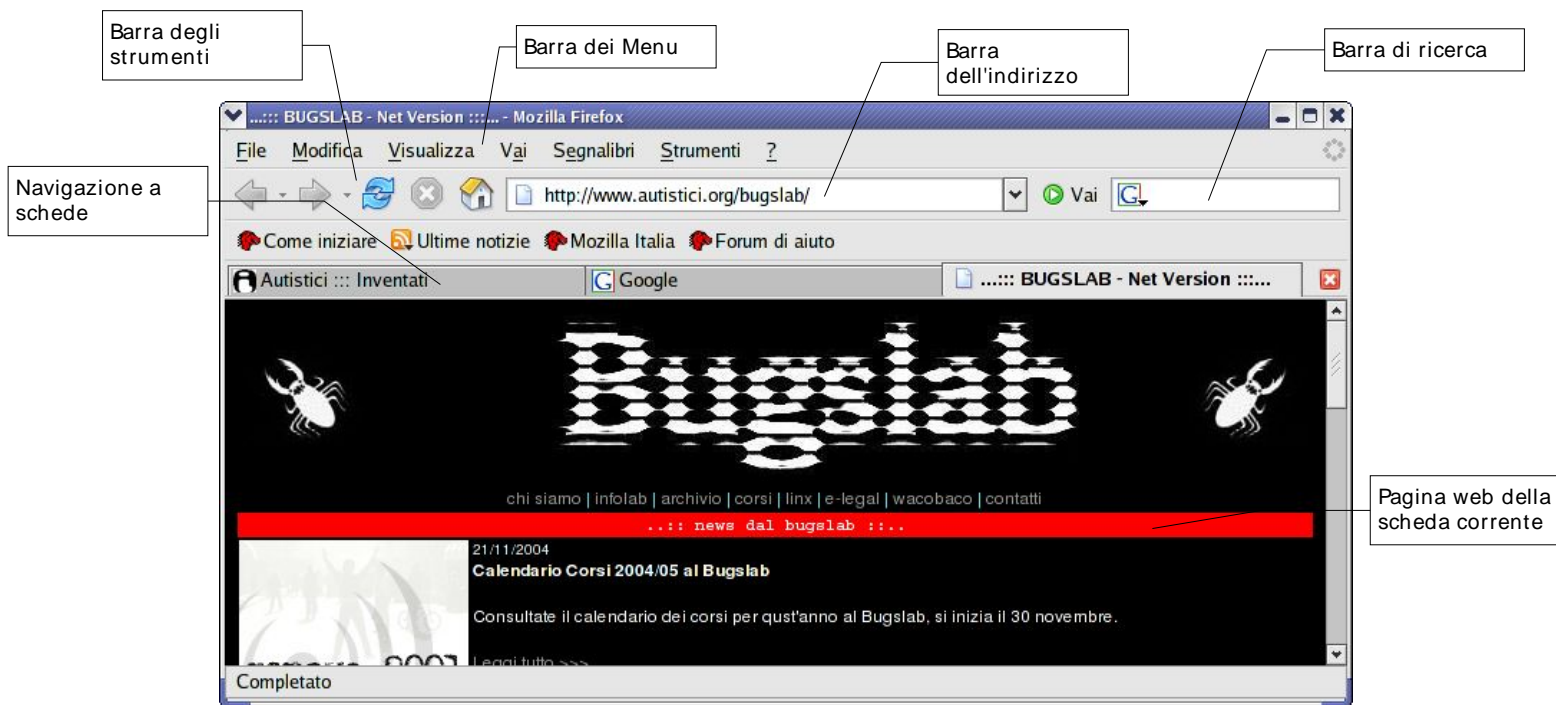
Barra degli strumenti

Barra dei Menu

Barra dell'indirizzo

Barra di ricerca

...::: BUGSLAB - Net Version :::... - Mozilla Firefox

File Modifica Visualizza Vai Segnalibri Strumenti ?

Navigazione a schede

http://www.autistici.org/bugslab/

Vai

Come iniziare Ultime notizie Mozilla Italia Forum di aiuto

Autistici ::: Inventati

Google

...::: BUGSLAB - Net Version :::...

Bugslab

chi siamo | infolab | archivio | corsi | linx | e-legal | wacobaco | contatti

..:: news dal bugslab ::..

Pagina web della scheda corrente

21/11/2004

Calendario Corsi 2004/05 al Bugslab

Consultate il calendario dei corsi per qust'anno al Bugslab, si inizia il 30 novembre.

Leggi tutto >>>

Completato